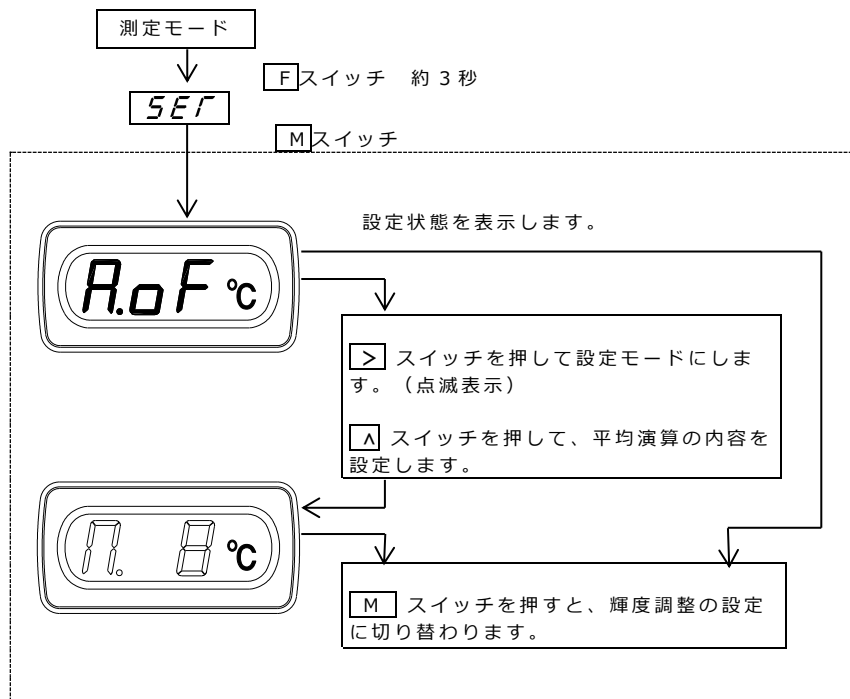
測定モード

Fスイッチ　約3秒

SET

Mスイッチ

設定状態を表示します。

A.oF ℃

> スイッチを押して設定モードにします。（点滅表示）

∧ スイッチを押して、平均演算の内容を設定します。

n. 8 ℃

M スイッチを押すと、輝度調整の設定に切り替わります。